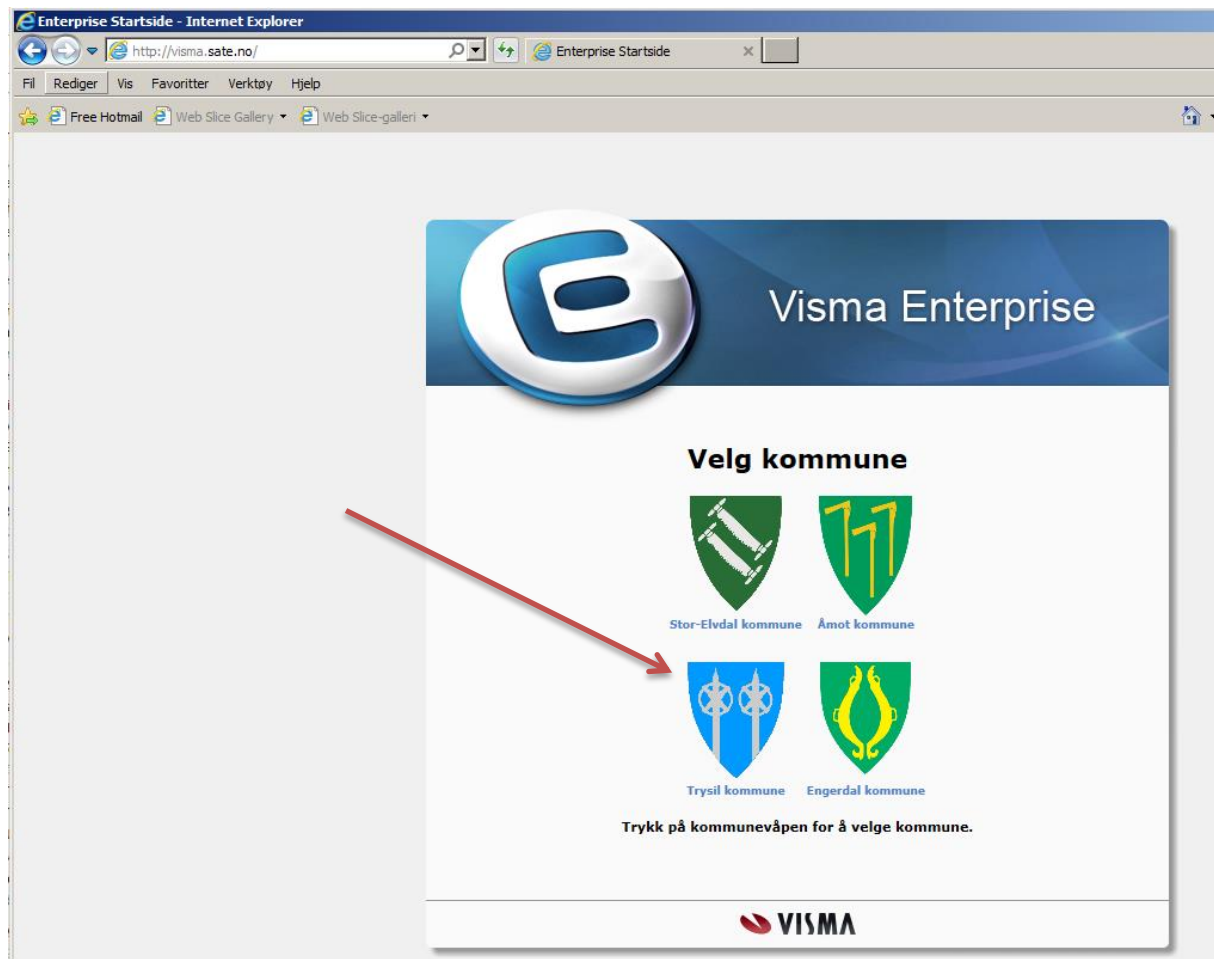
Enterprise Startside - Internet Explorer

http://visma.sate.no/

Enterprise Startside

Fil Rediger Vis Favoritter Verktøy Hjelp

Free Hotmail Web Slice Gallery Web Slice-galleri

Visma Enterprise

Velg kommune

Stor-Elvdal kommune Åmot kommune

Trysil kommune Engerdal kommune

Trykk på kommunevåpen for å velge kommune.

VISMA